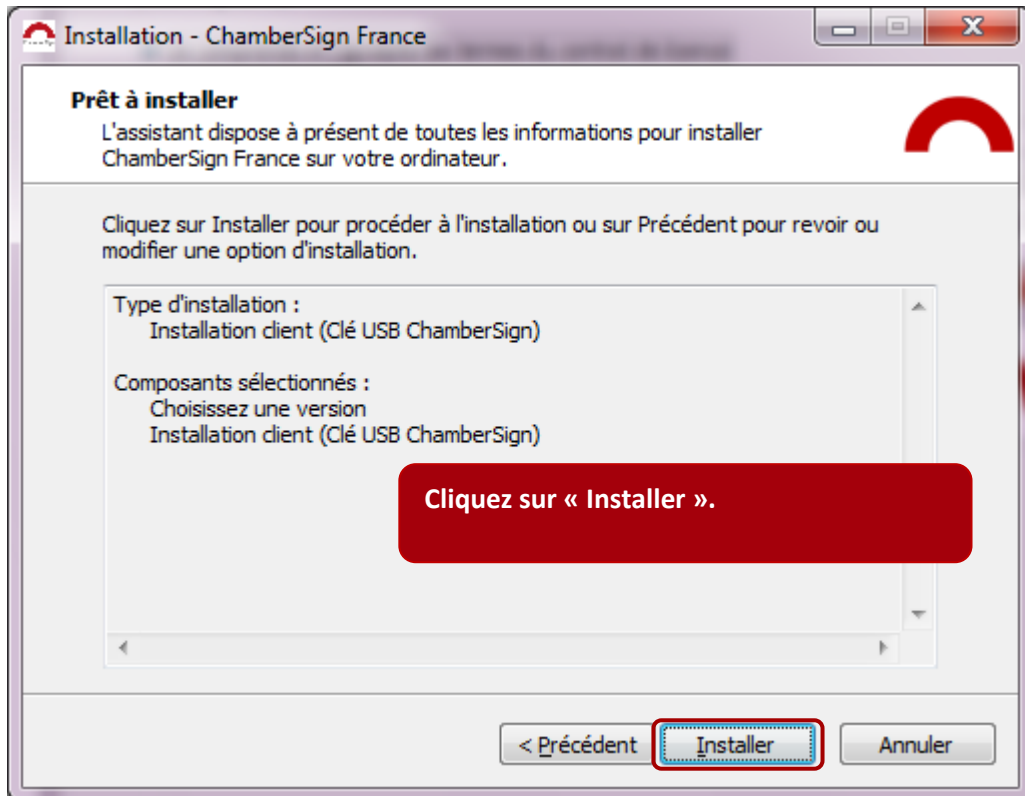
Installation - ChamberSign France

Prêt à installer

L'assistant dispose à présent de toutes les informations pour installer ChamberSign France sur votre ordinateur.

Cliquez sur Installer pour procéder à l'installation ou sur Précédent pour revoir ou modifier une option d'installation.

Type d'installation :
Installation client (Clé USB ChamberSign)

Composants sélectionnés :
Choisissez une version
Installation client (Clé USB ChamberSign)

Cliquez sur « Installer ».

< Précédent
Installer
Annuler